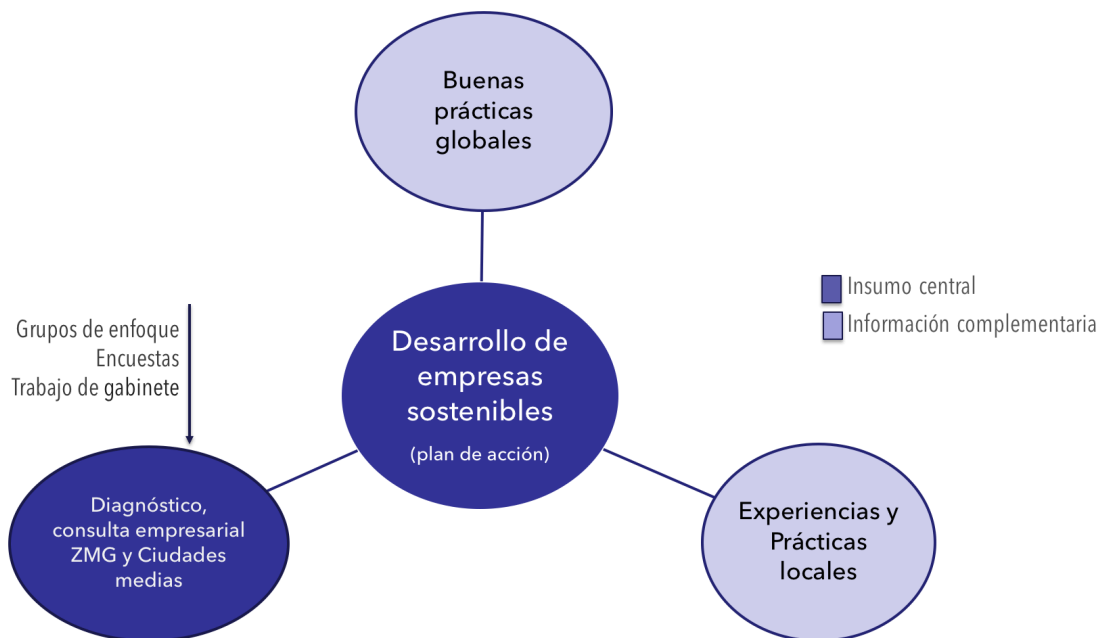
Buenas prácticas globales

Insumo central
Información complementaria

Grupos de enfoque
Encuestas
Trabajo de gabinete

Desarrollo de empresas sostenibles
(plan de acción)

Diagnóstico, consulta empresarial ZMG y Ciudades medias

Experiencias y Prácticas locales